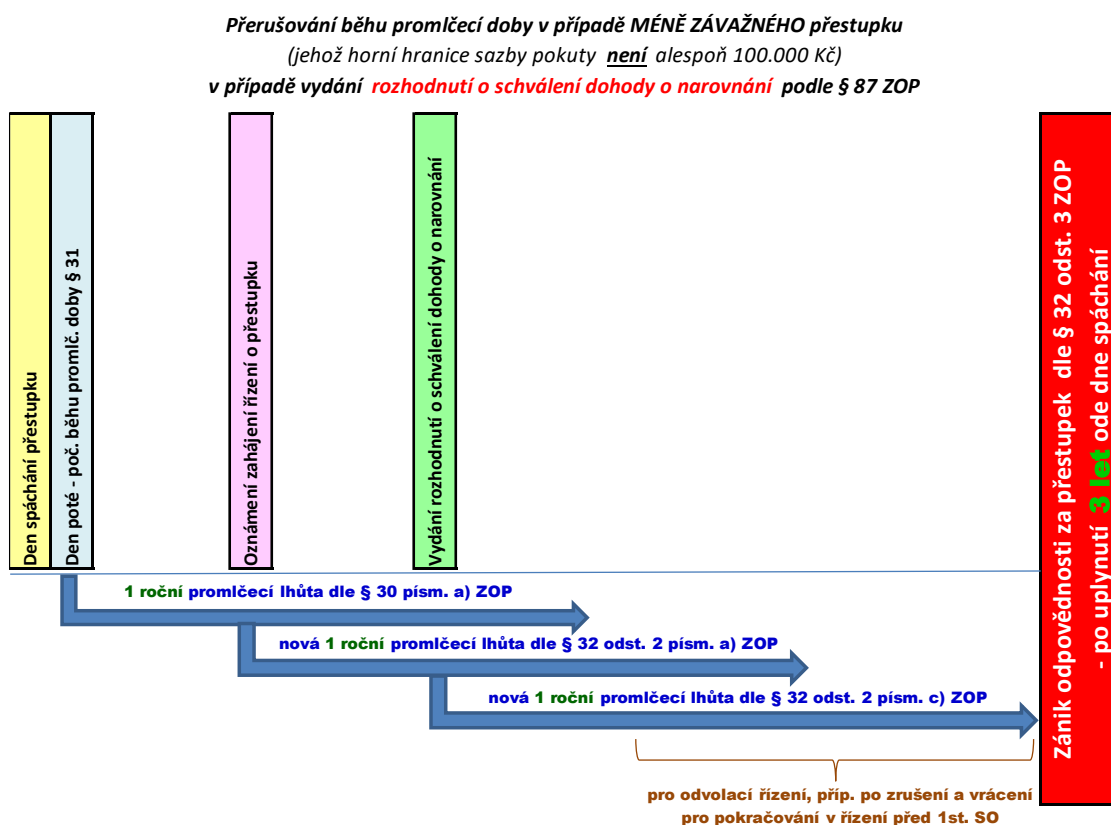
Přerušování běhu promlčecí doby v případě MÉNĚ ZÁVAŽNÉHO přestupku
(jehož horní hranice sazby pokuty **není** alespoň 100.000 Kč)
v případě vydání rozhodnutí o schválení dohody o narovnání podle § 87 ZOP

Den spáchání přestupku

Den poté - poč. běhu promlč. doby § 31

Oznámení zahájení řízení o přestupku

Vydání rozhodnutí o schválení dohody o narovnání

Zánik odpovědnosti za přestupek dle § 32 odst. 3 ZOP - po uplynutí 3 let ode dne spáchání

1 roční promlčecí lhůta dle § 30 písm. a) ZOP

nová 1 roční promlčecí lhůta dle § 32 odst. 2 písm. a) ZOP

nová 1 roční promlčecí lhůta dle § 32 odst. 2 písm. c) ZOP

pro odvolací řízení, příp. po zrušení a vrácení pro pokračování v řízení před 1st. SO